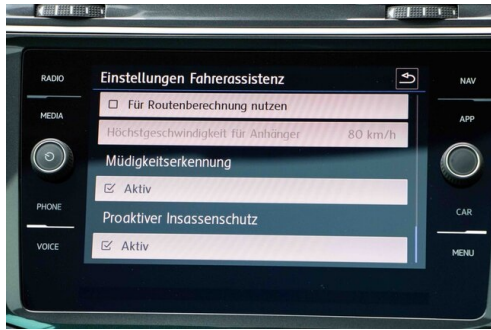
RADIO

MEDIA

PHONE

VOICE

Einstellungen Fahrerassistenz

☐ Für Routenberechnung nutzen

Höchstgeschwindigkeit für Anhänger 80 km/h

Müdigkeitserkennung

☑ Aktiv

Proaktiver Insassenschutz

☑ Aktiv

NAV

APP

CAR

MENU